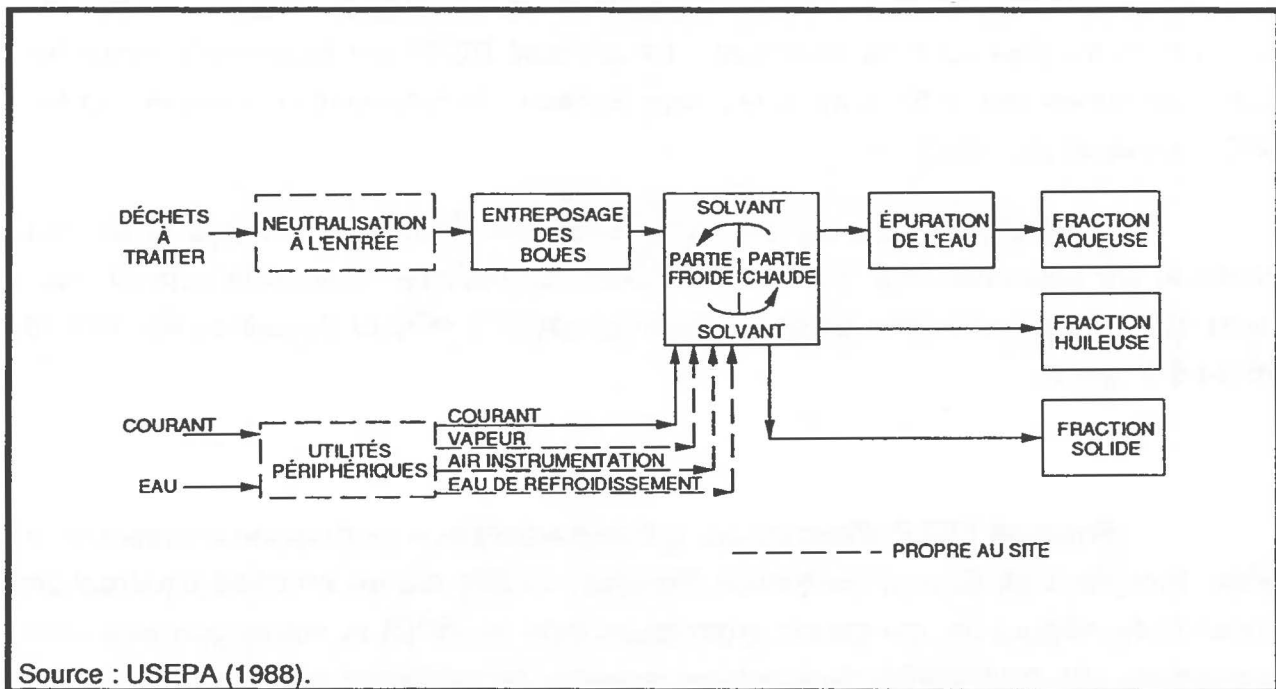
DÉCHETS À TRAITER

NEUTRALISATION À L'ENTRÉE

ENTREPOSAGE DES BOUES

SOLVANT

PARTIE FROIDE

PARTIE CHAUDE

SOLVANT

ÉPURATION DE L'EAU

FRACTION AQUEUSE

FRACTION HUILEUSE

FRACTION SOLIDE

COURANT

EAU

UTILITÉS PÉRIPHÉRIQUES

COURANT

VAPEUR

AIR INSTRUMENTATION

EAU DE REFROIDISSEMENT

PROPRE AU SITE

Source : USEPA (1988).